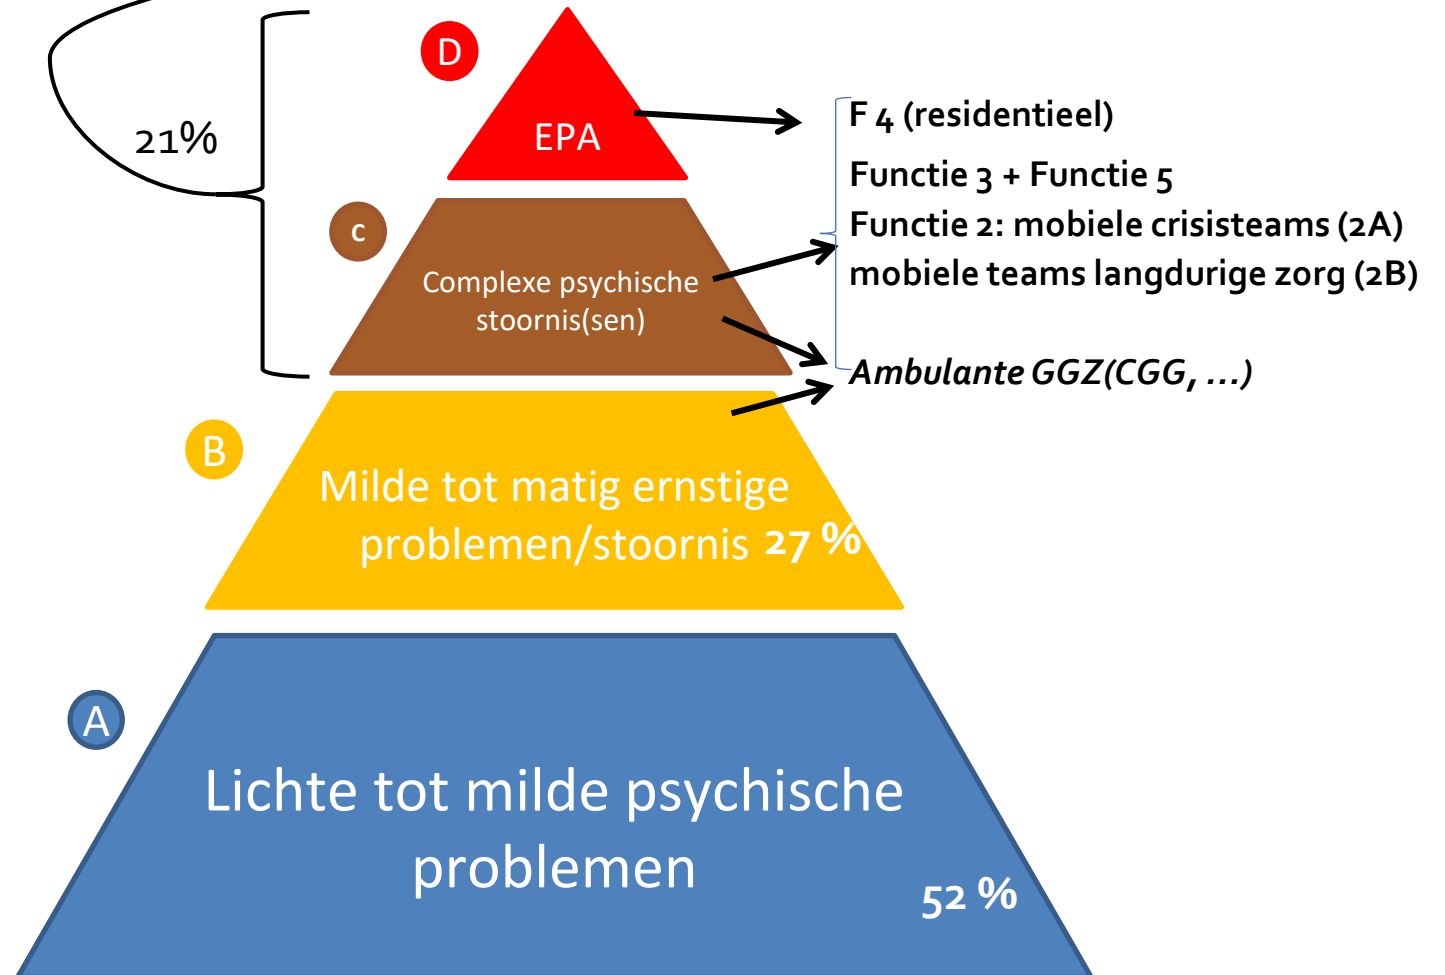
21%

D

EPA

F 4 (residentieel)

Functie 3 + Functie 5

Functie 2: mobiele crisisteams (2A)

mobiele teams langdurige zorg (2B)

c

Complexe psychische stoornis(sen)

Ambulante GGZ(CGG, ...)

B

Milde tot matig ernstige problemen/stoornis 27 %

A

Lichte tot milde psychische problemen

52 %